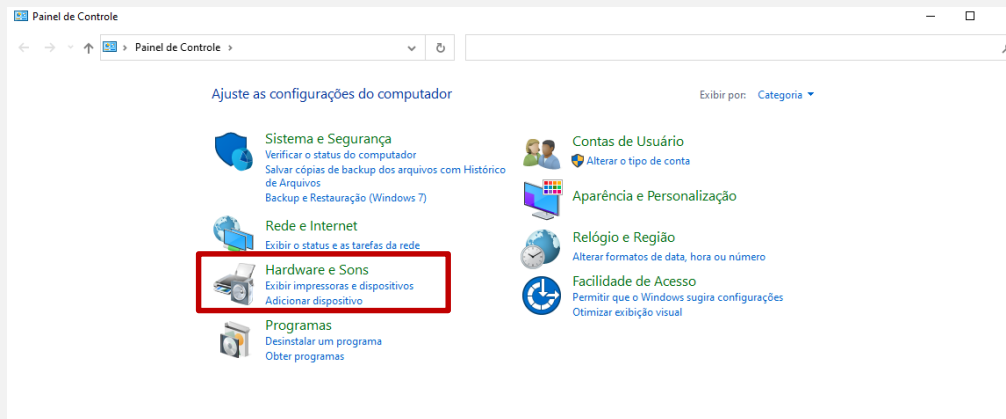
Painel de Controle

Painel de Controle ›

Ajuste as configurações do computador

Exibir por: Categoria

Sistema e Segurança
Verificar o status do computador
Salvar cópias de backup dos arquivos com Histórico de Arquivos
Backup e Restauração (Windows 7)

Rede e Internet
Exibir o status e as tarefas da rede

Hardware e Sons
Exibir impressoras e dispositivos
Adicionar dispositivo

Programas
Desinstalar um programa
Obter programas

Contas de Usuário
Alterar o tipo de conta

Aparência e Personalização

Relógio e Região
Alterar formatos de data, hora ou número

Facilidade de Acesso
Permitir que o Windows sugira configurações
Otimizar exibição visual